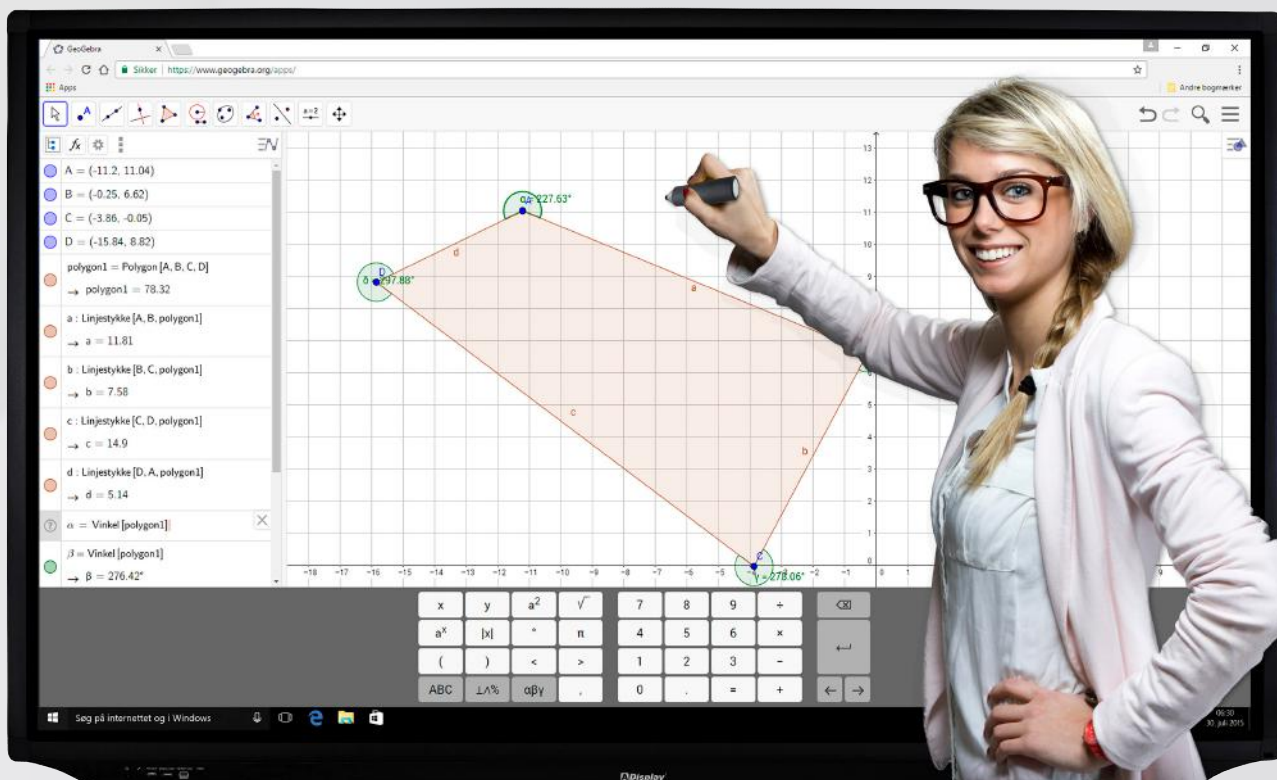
GeoGebra

Sikker | https://www.geogebra.org/apps/

Apps

Andre bogmærker

A = (-11.2, 11.04)

B = (-0.25, 6.62)

C = (-3.86, -0.05)

D = (-15.84, 8.82)

polygon1 = Polygon [A, B, C, D]

→ polygon1 = 78.32

a : Linjestykke [A, B, polygon1]

→ a = 11.81

b : Linjestykke [B, C, polygon1]

→ b = 7.58

c : Linjestykke [C, D, polygon1]

→ c = 14.9

d : Linjestykke [D, A, polygon1]

→ d = 5.14

$\alpha$ = Vinkel [polygon1]

$\beta$ = Vinkel [polygon1]

→ $\beta$ = 276.42°

$\alpha$ = 227.63°

$\delta$ = 297.88°

$\gamma$ = 278.06°

A

D

C

a

b

c

d

13 12 11 10 9 5 4 3 2 1 0

-18 -17 -16 -15 -14 -13 -12 -11 -10 -9 -8 -7 -6 -5 -2 -1 0 1 9

| x | y | $a^2$ | $\sqrt{}$ | 7 | 8 | 9 | ÷ | ⌫ |
|---|---|---|---|---|---|---|---|---|
| $a^x$ | \|x\| | ° | π | 4 | 5 | 6 | × | ↵ |
| ( | ) | < | > | 1 | 2 | 3 | − | |
| ABC | ⊥∧% | αβγ | , | 0 | . | = | + | ← → |

Søg på internettet og i Windows

06:30
30. juli 2015

Display